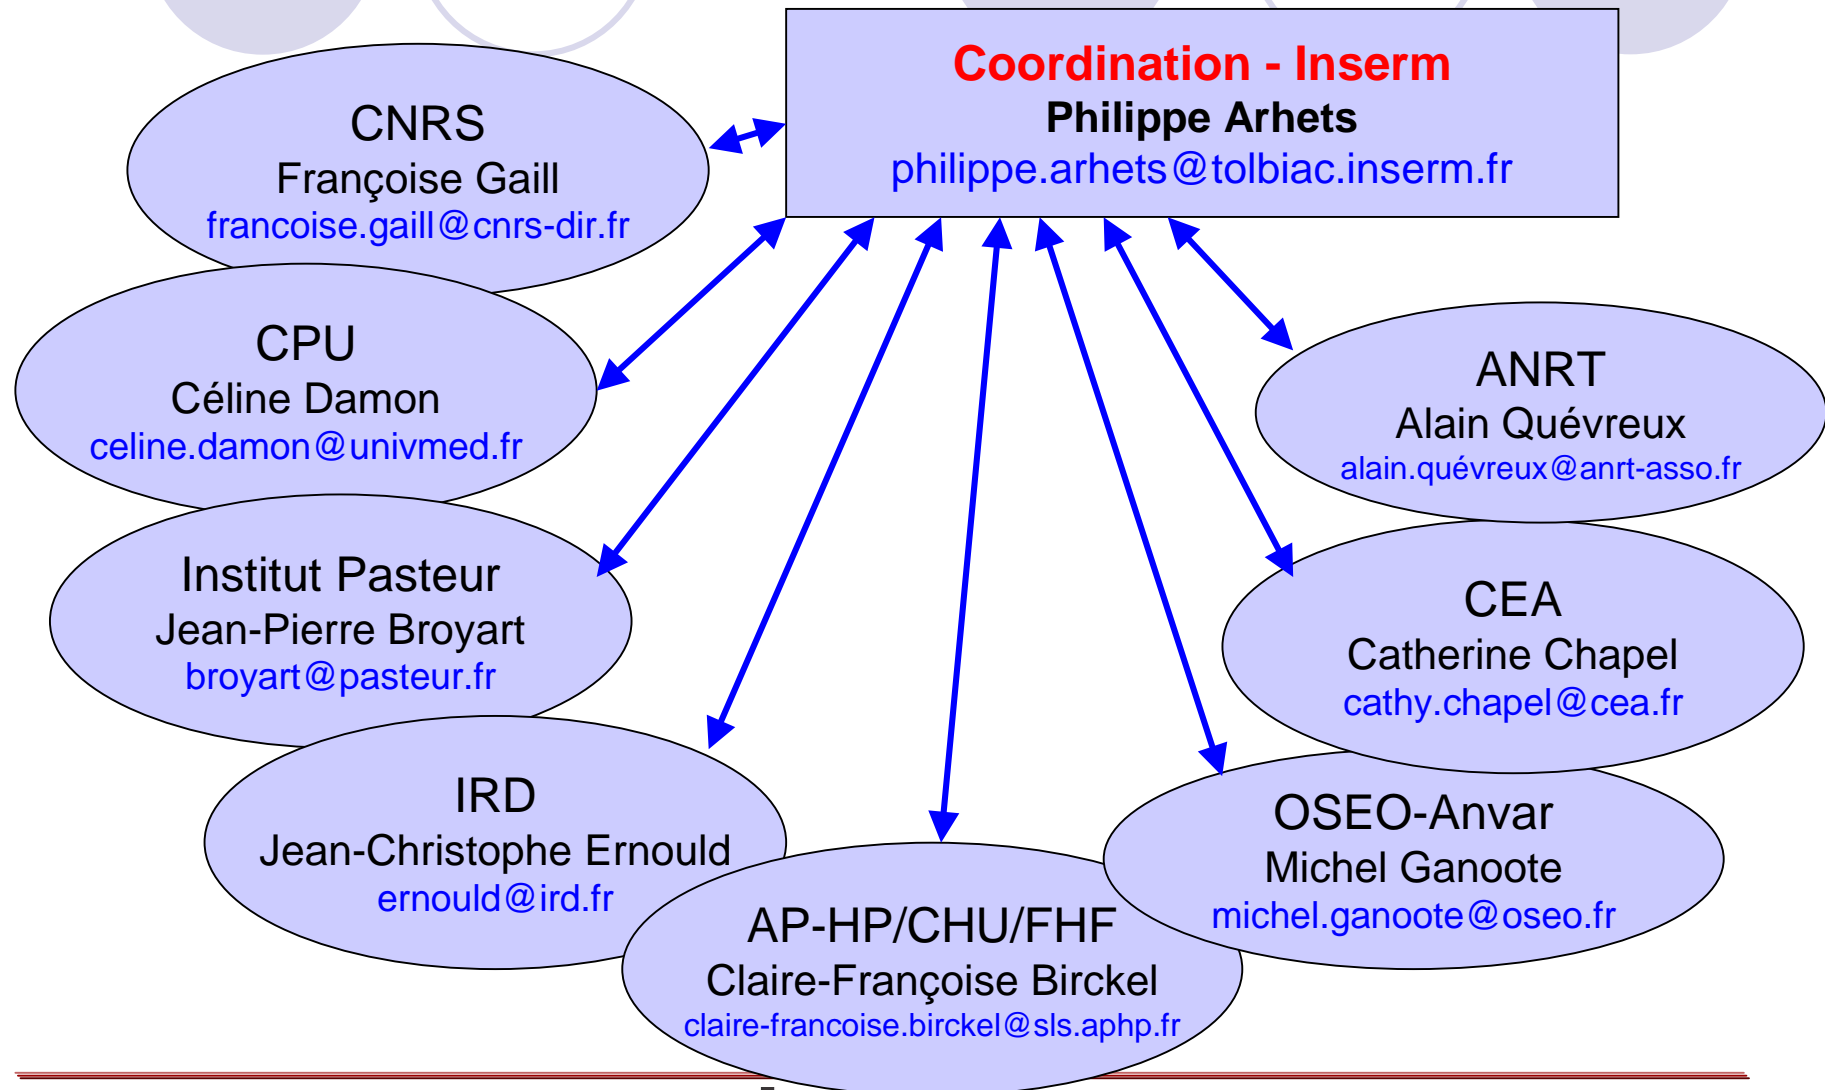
Coordination - Inserm
Philippe Arhets
philippe.arhets@tolbiac.inserm.fr

CNRS
Françoise Gaill
francoise.gaill@cnrs-dir.fr

CPU
Céline Damon
celine.damon@univmed.fr

ANRT
Alain Quévreux
alain.quévreux@anrt-asso.fr

Institut Pasteur
Jean-Pierre Broyart
broyart@pasteur.fr

CEA
Catherine Chapel
cathy.chapel@cea.fr

IRD
Jean-Christophe Ernould
ernould@ird.fr

OSEO-Anvar
Michel Ganoote
michel.ganoote@oseo.fr

AP-HP/CHU/FHF
Claire-Françoise Birckel
claire-francoise.birckel@sls.aphp.fr